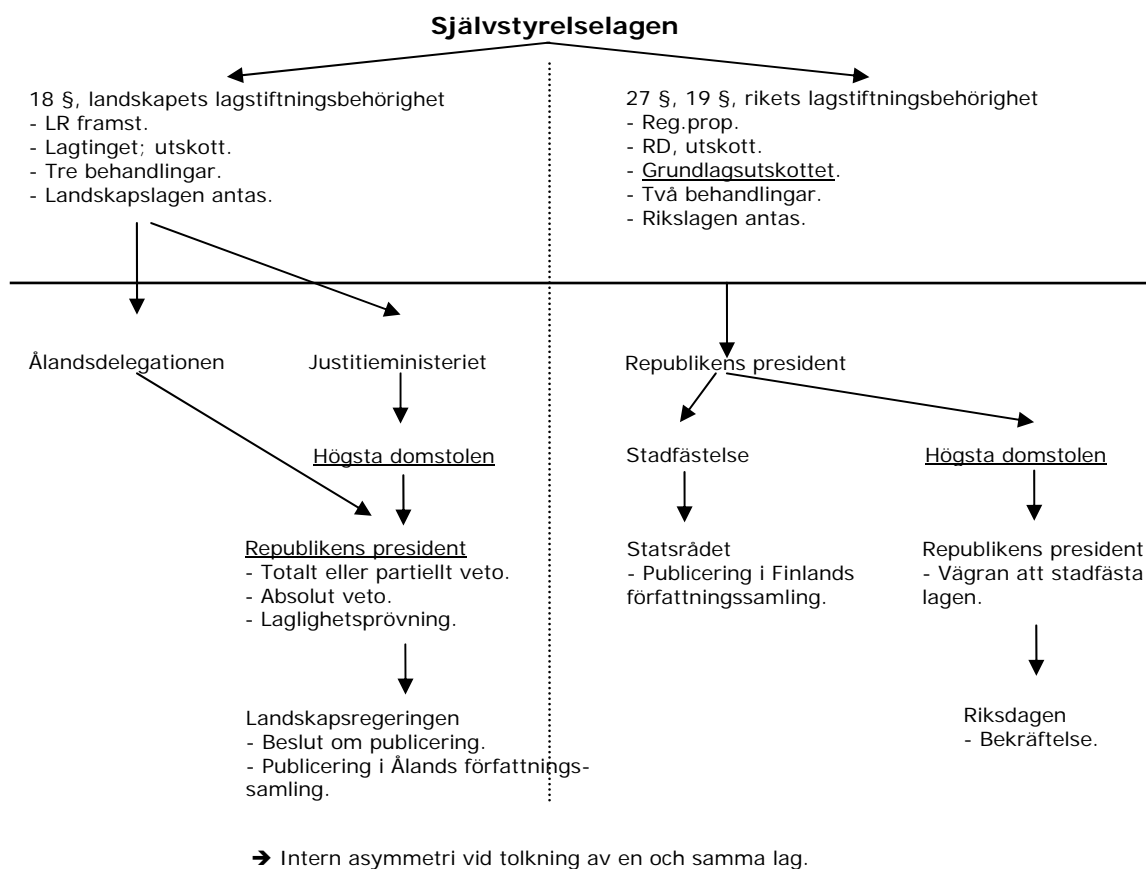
**Självstyrelselagen**

18 §, landskapets lagstiftningsbehörighet
- LR framst.
- Lagtinget; utskott.
- Tre behandlingar.
- Landskapslagen antas.

27 §, 19 §, rikets lagstiftningsbehörighet
- Reg.prop.
- RD, utskott.
- Grundlagsutskottet.
- Två behandlingar.
- Rikslagen antas.

Ålandsdelegationen

Justitieministeriet

Högsta domstolen

Republikens president
- Totalt eller partiellt veto.
- Absolut veto.
- Laglighetsprövning.

Landskapsregeringen
- Beslut om publicering.
- Publicering i Ålands författningssamling.

Republikens president

Stadfästelse

Statsrådet
- Publicering i Finlands författningssamling.

Högsta domstolen

Republikens president
- Vägran att stadfästa lagen.

Riksdagen
- Bekräftelse.

→ Intern asymmetri vid tolkning av en och samma lag.